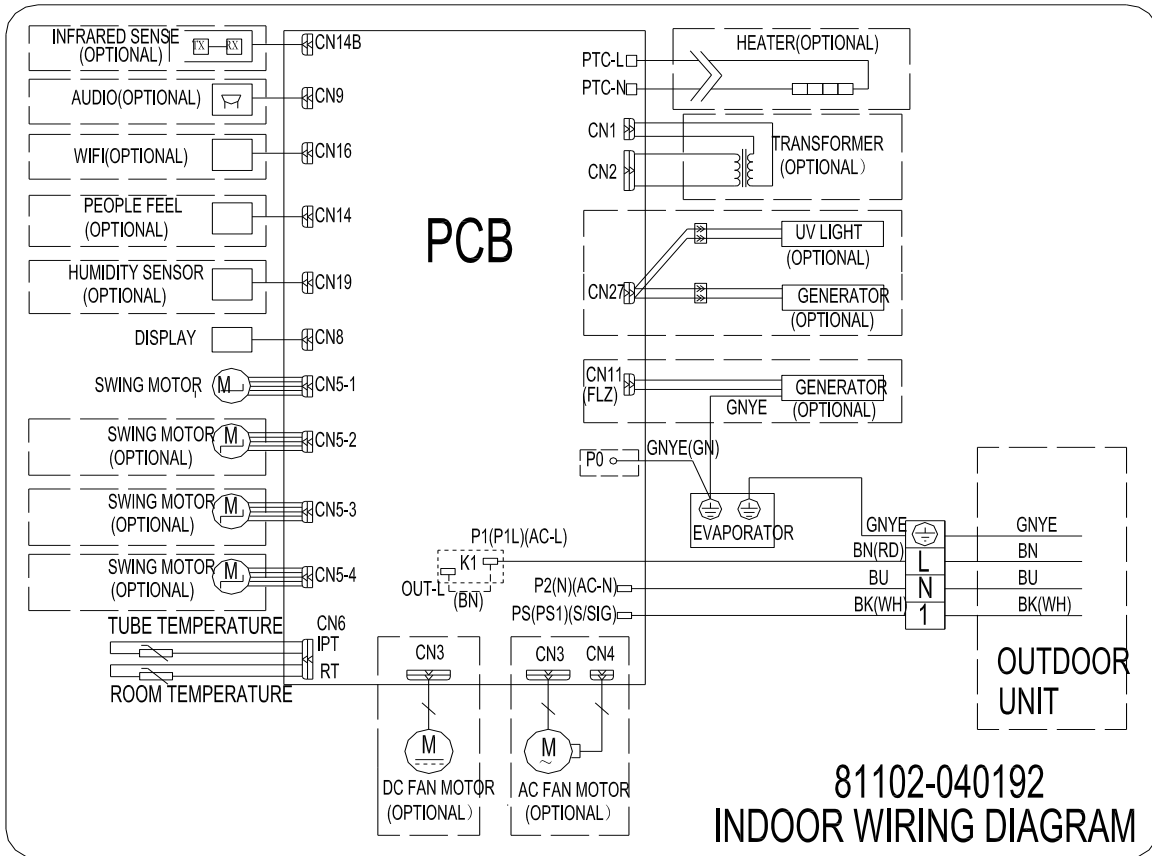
INFRARED SENSE (OPTIONAL)

TX RX

CN14B

AUDIO(OPTIONAL)

CN9

WIFI(OPTIONAL)

CN16

PEOPLE FEEL (OPTIONAL)

CN14

HUMIDITY SENSOR (OPTIONAL)

CN19

DISPLAY

CN8

SWING MOTOR

M

CN5-1

SWING MOTOR (OPTIONAL)

M

CN5-2

SWING MOTOR (OPTIONAL)

M

CN5-3

SWING MOTOR (OPTIONAL)

M

CN5-4

TUBE TEMPERATURE

CN6

IPT

RT

ROOM TEMPERATURE

PCB

PTC-L

PTC-N

HEATER(OPTIONAL)

CN1

CN2

TRANSFORMER (OPTIONAL)

CN27

UV LIGHT (OPTIONAL)

GENERATOR (OPTIONAL)

CN11 (FLZ)

GENERATOR (OPTIONAL)

GNYE

P0

GNYE(GN)

EVAPORATOR

P1(P1L)(AC-L)

K1

OUT-L

(BN)

P2(N)(AC-N)

PS(PS1)(S/SIG)

GNYE

BN(RD)

BU

BK(WH)

L

N

1

GNYE

BN

BU

BK(WH)

OUTDOOR UNIT

CN3

M

DC FAN MOTOR (OPTIONAL)

CN3

CN4

M

AC FAN MOTOR (OPTIONAL)

81102-040192
INDOOR WIRING DIAGRAM